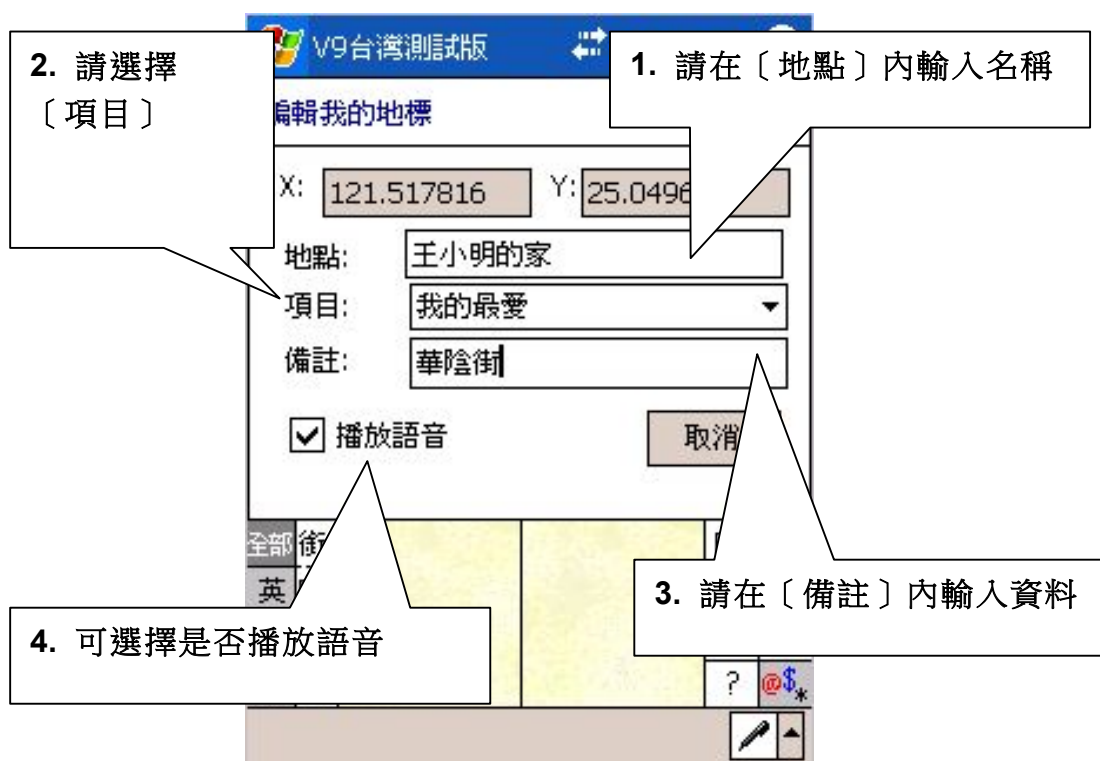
V9台灣測試版

2. 請選擇〔項目〕

1. 請在〔地點〕內輸入名稱

編輯我的地標

X: 121.517816 Y: 25.0496

地點: 王小明的家

項目: 我的最愛

備註: 華陰街

播放語音

取消

全部 街

英

3. 請在〔備註〕內輸入資料

4. 可選擇是否播放語音

? @$*